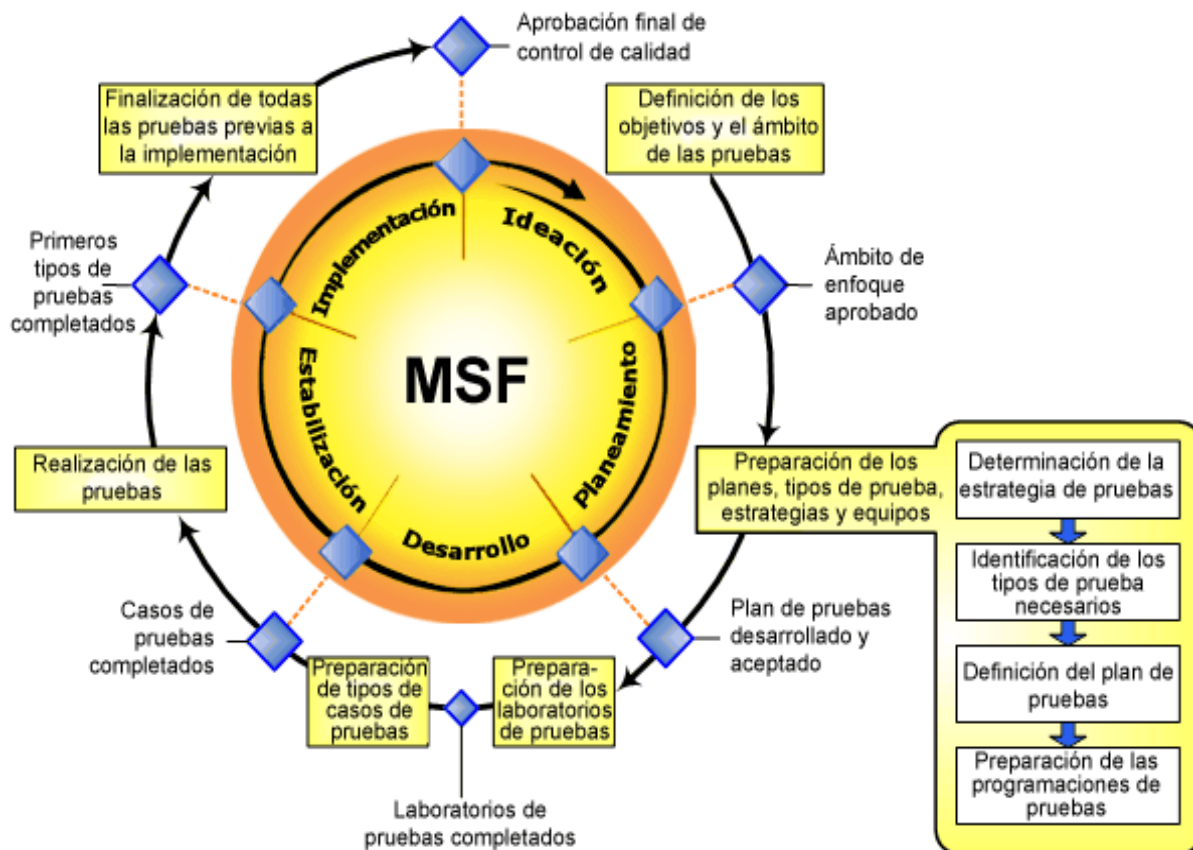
Aprobación final de control de calidad

Finalización de todas las pruebas previas a la implementación

Definición de los objetivos y el ámbito de las pruebas

Implementación

Ideación

Primeros tipos de pruebas completados

Ámbito de enfoque aprobado

MSF

Estabilización

Planeamiento

Realización de las pruebas

Preparación de los planes, tipos de prueba, estrategias y equipos

Determinación de la estrategia de pruebas

Desarrollo

Identificación de los tipos de prueba necesarios

Casos de pruebas completados

Plan de pruebas desarrollado y aceptado

Preparación de tipos de casos de pruebas

Preparación de los laboratorios de pruebas

Definición del plan de pruebas

Preparación de las programaciones de pruebas

Laboratorios de pruebas completados